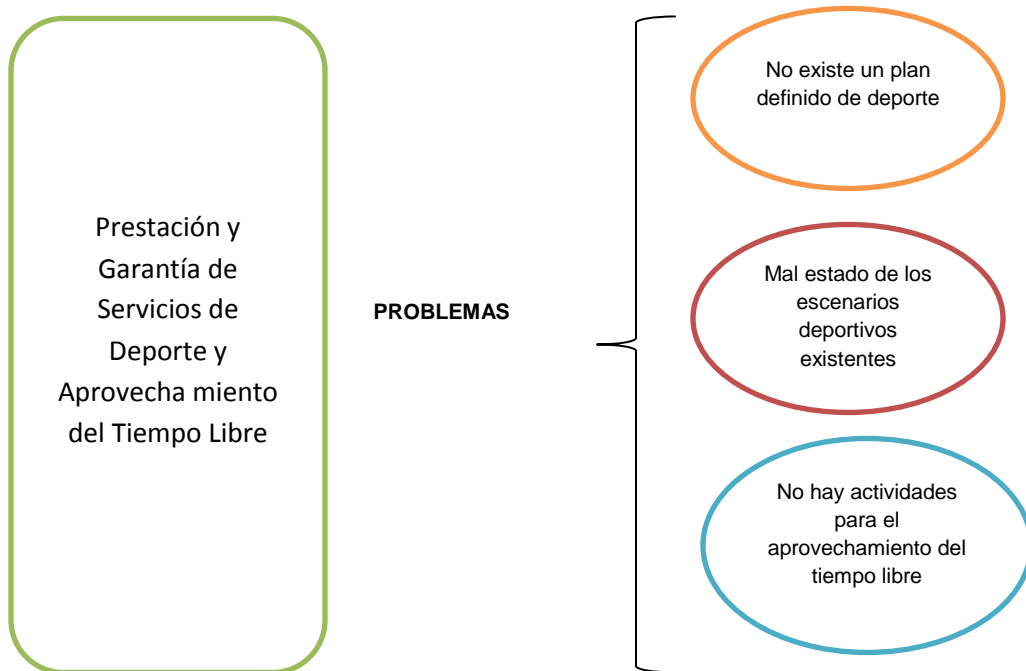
Prestación y Garantía de Servicios de Deporte y Aprovecha miento del Tiempo Libre

PROBLEMAS

No existe un plan definido de deporte

Mal estado de los escenarios deportivos existentes

No hay actividades para el aprovechamiento del tiempo libre